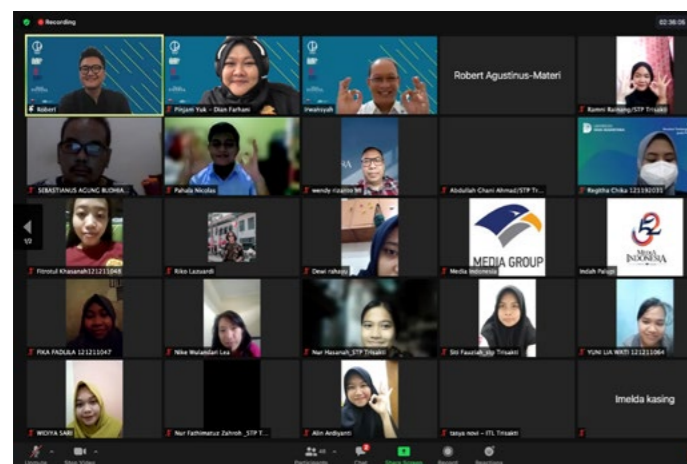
Recording

02:36:05

Robert

Pinjam Yuk - Dian Farhani

irwansyah

Robert Agustinus-Materi

Ramni Rainang/STP Trisakti

SEBASTIANUS ACUNG BLOHIA

Pahala Nicolas

wendy rizamo

Abdullah Ghani Ahmad/STP Tr...

Regitha Chika 121192035

1/2

Fitrotul Khasanah121211048

Riko Lazuardi

Dewi rahayu

MEDIA GROUP

Media Indonesia

Mind ID INDONESIA

Indah Palupi

FIKA FADILLA 121211047

Nike Wulandari Lea

Nur Hasanah_STP Trisakti

Siti Fauziah_stp Trisakti

YUNI LIA WATI 121211064

WIDIYA SARI

Nur Fathimatuz Zahroh_STP T...

Alin Ardiyanti

tasya novi - ITL Trisakti

Imelda kasing

Unmute

Start Video

Participants

Chat

Share Screen

Record

Reactions